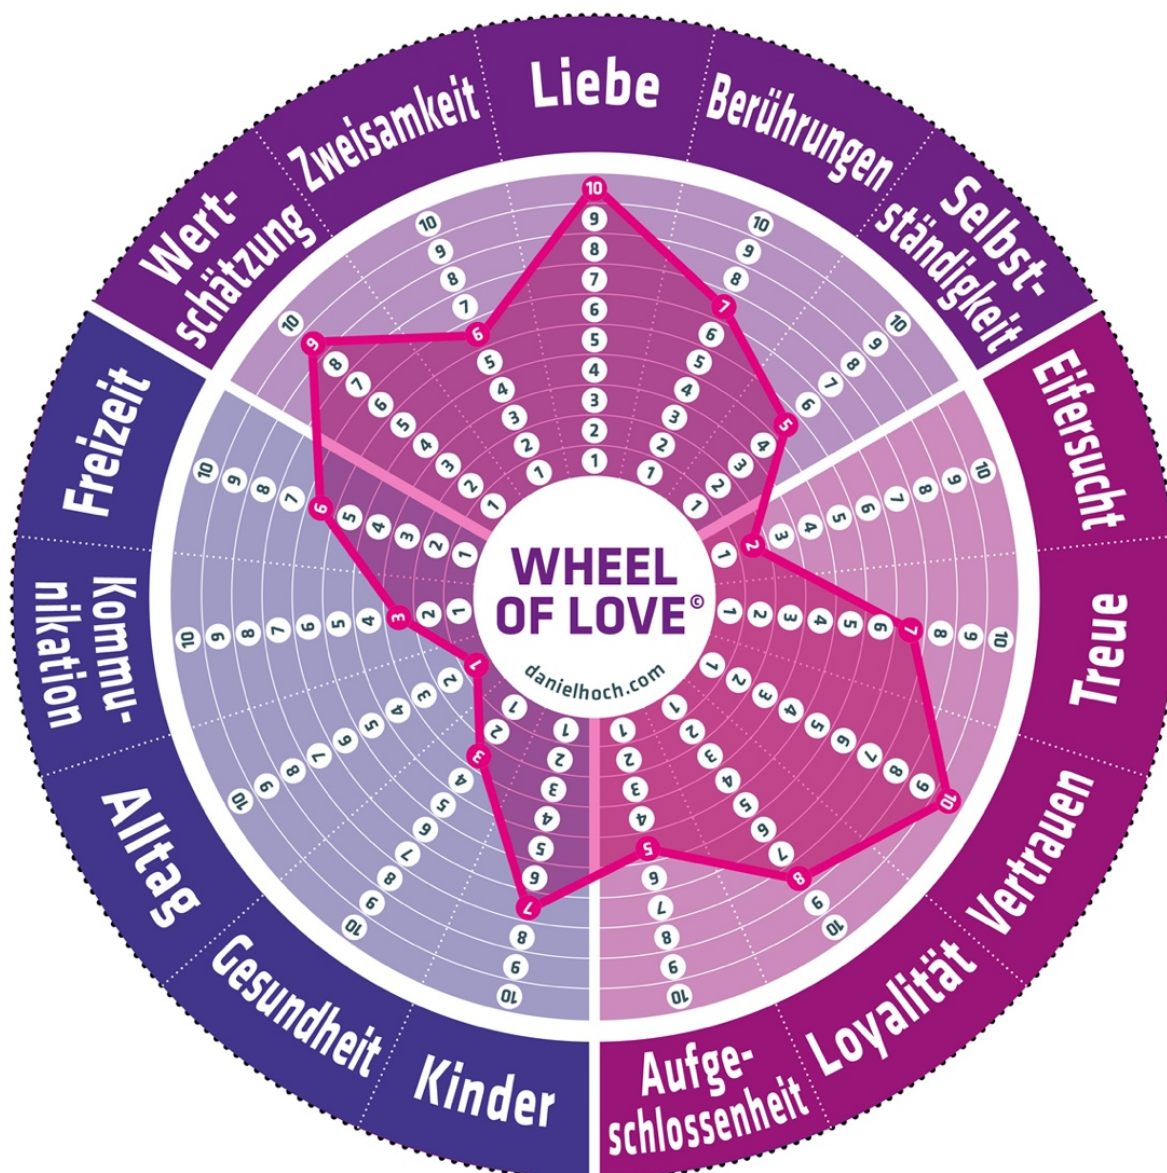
Liebe
Berührungen
Selbstständigkeit
Eifersucht
Treue
Vertrauen
Loyalität
Aufgeschlossenheit
Kinder
Gesundheit
Alltag
Kommunikation
Freizeit
Wertschätzung
Zweisamkeit

WHEEL OF LOVE©
danielhoch.com

1 2 3 4 5 6 7 8 9 10
1 2 3 4 5 6 7 8 9 10
1 2 3 4 5 6 7 8 9 10
1 2 3 4 5 6 7 8 9 10
1 2 3 4 5 6 7 8 9 10
1 2 3 4 5 6 7 8 9 10
1 2 3 4 5 6 7 8 9 10
1 2 3 4 5 6 7 8 9 10
1 2 3 4 5 6 7 8 9 10
1 2 3 4 5 6 7 8 9 10
1 2 3 4 5 6 7 8 9 10
1 2 3 4 5 6 7 8 9 10
1 2 3 4 5 6 7 8 9 10
1 2 3 4 5 6 7 8 9 10
1 2 3 4 5 6 7 8 9 10